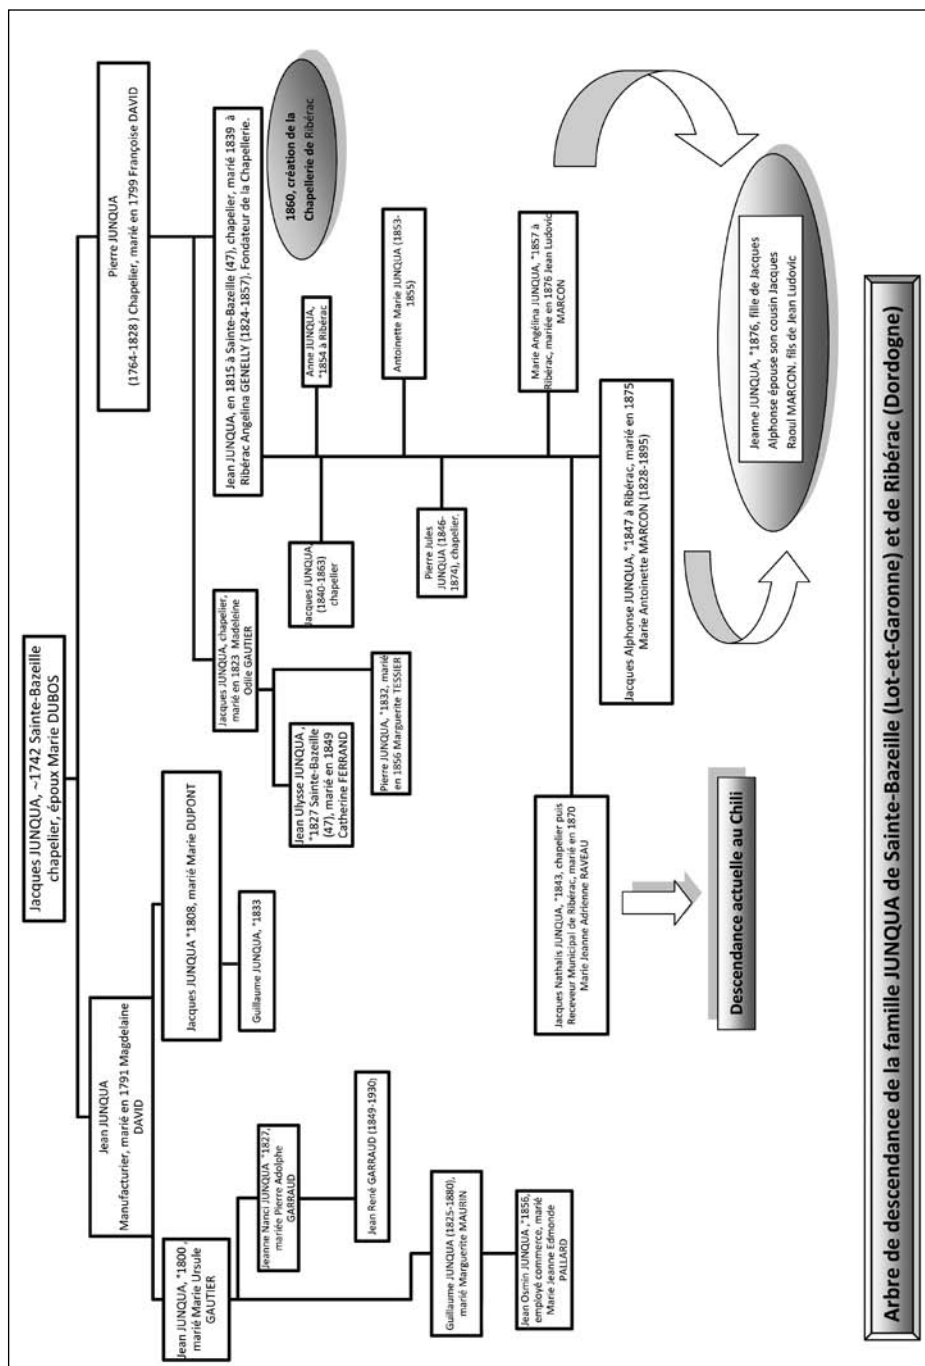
Arbre de descendance de la famille JUNQUA de Sainte-Bazeille (Lot-et-Garonne) et de Ribérac (Dordogne)

Jacques JUNQUA, ~1742 Sainte-Bazeille chapelier, époux Marie DUBOS

Pierre JUNQUA (1764-1828 ) Chapelier, marié en 1799 Françoise DAVID

Jean JUNQUA, en 1815 à Sainte-Bazeille (47), chapelier, marié 1839 à Ribérac Angelina GENELLY (1824-1857). Fondateur de la Chapellerie.

1860, création de la Chapellerie de Ribérac

Anne JUNQUA, *1854 à Ribérac

Antoinette Marie JUNQUA (1853-1855)

Marie Angélina JUNQUA, *1857 à Ribérac, mariée en 1876 Jean Ludovic MARCON

Jeanne JUNQUA, *1876, fille de Jacques Alphonse épouse son cousin Jacques Raoul MARCON, fils de Jean Ludovic

Jacques Alphonse JUNQUA, *1847 à Ribérac, marié en 1875 Marie Antoinette MARCON (1828-1895)

Pierre Jules JUNQUA (1846-1874), chapelier,

Jacques JUNQUA (1840-1863) chapelier

Jacques Nathalis JUNQUA, *1843, chapelier puis Receveur Municipal de Ribérac, marié en 1870 Marie Jeanne Adrienne RAVEAU

Descendance actuelle au Chili

Jacques JUNQUA, chapelier, marié en 1823 Madeleine Odile GAUTIER

Pierre JUNQUA, *1832, marié en 1856 Marguerite TESSIER

Jean Ulysse JUNQUA, *1827 Sainte-Bazeille (47), marié en 1849 Catherine FERRAND

Jean JUNQUA Manufacturier, marié en 1791 Magdelaine DAVID

Jacques JUNQUA *1808, marié Marie DUPONT

Guillaume JUNQUA, *1833

Jean JUNQUA, *1800, marié Marie Ursule GAUTIER

Jeanne Nanci JUNQUA *1827, mariée Pierre Adolphe GARRAUD

Jean René GARRAUD (1849-1930)

Guillaume JUNQUA (1825-1880), marié Marguerite MAURIN

Jean Osmin JUNQUA, *1856, employé commerce, marié Marie Jeanne Edmonde PALLARD